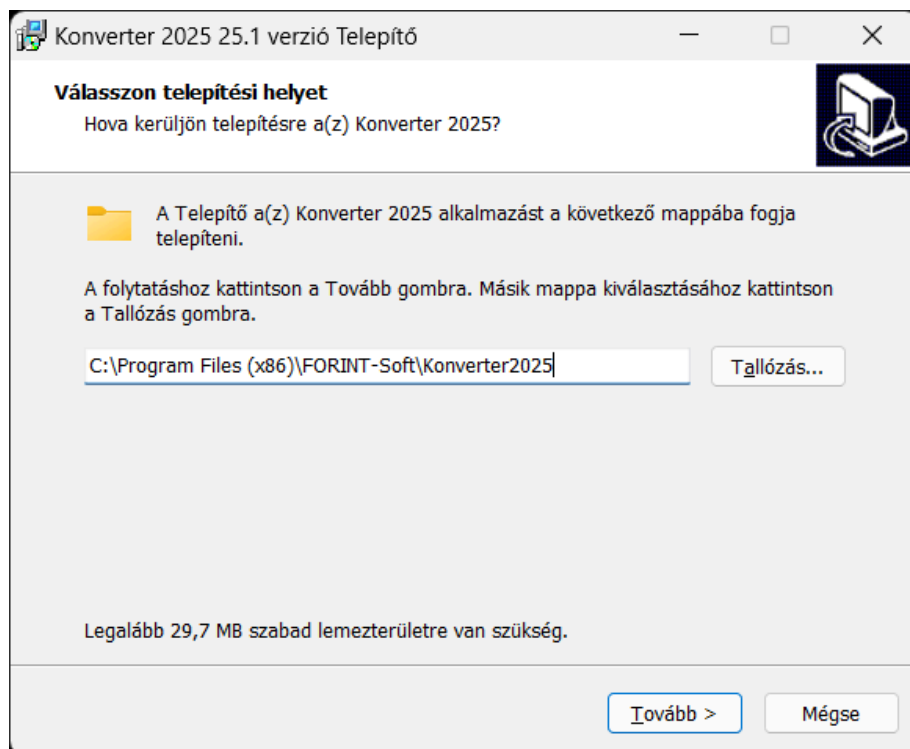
Konverter 2025 25.1 verzió Telepítő

Válasszon telepítési helyet
Hova kerüljön telepítésre a(z) Konverter 2025?

A Telepítő a(z) Konverter 2025 alkalmazást a következő mappába fogja telepíteni.

A folytatáshoz kattintson a Tovább gombra. Másik mappa kiválasztásához kattintson a Tallózás gombra.

C:\Program Files (x86)\FORINT-Soft\Konverter2025

Tallózás...

Legalább 29,7 MB szabad lemezterületre van szükség.

Tovább >

Mégse